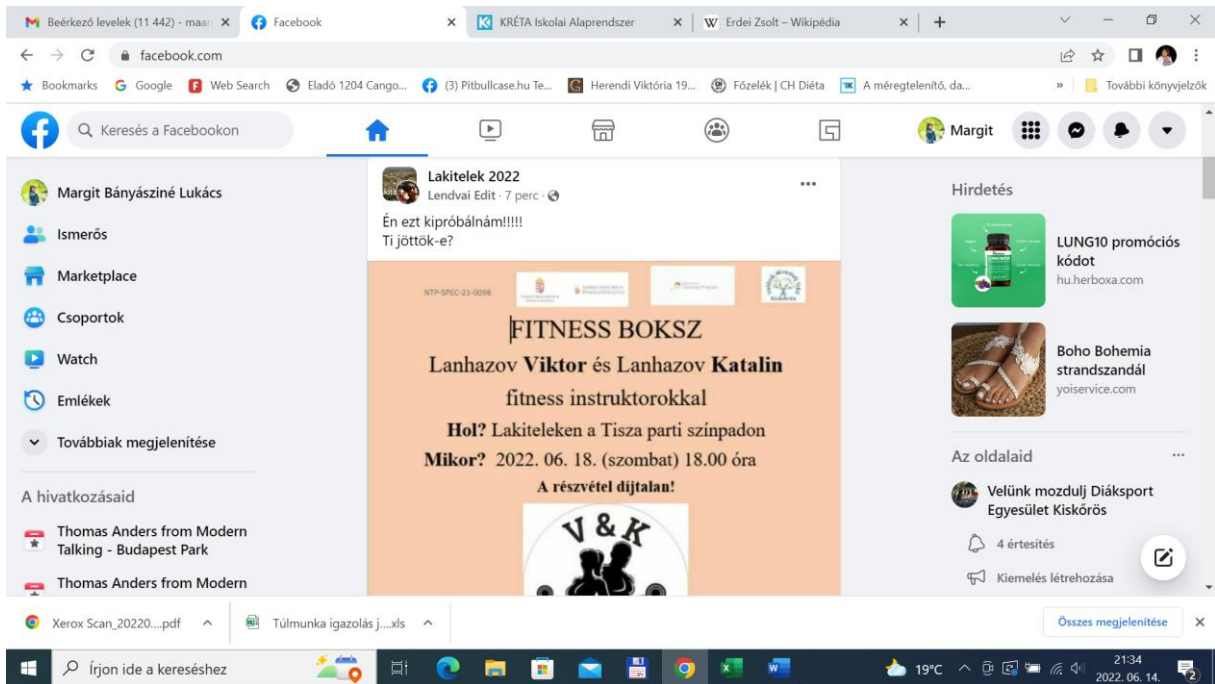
Beérkező levelek (11 442) - maa
Facebook
KRÉTA Iskolai Alaprendszer
Erdei Zsolt – Wikipédia

facebook.com

Bookmarks Google Web Search Eladó 1204 Cango... (3) Pitbullcase.hu Te... Herendi Viktória 19... Főzelék | CH Diéta A méregtelenítő, da... További könyvjelzők

Keresés a Facebookon
Margit

Margit Bányásziné Lukács
Ismerős
Marketplace
Csoportok
Watch
Emlékek
Továbbiak megjelenítése

A hivatkozásaid
Thomas Anders from Modern Talking - Budapest Park
Thomas Anders from Modern

Lakitelek 2022
Lendvai Edit · 7 perc ·
Én ezt kipróbálnám!!!!!
Ti jöttök-e?

NTP-SPEC-21-0098
FITNESS BOKSZ
Lanhazov Viktor és Lanhazov Katalin
fitness instruktorokkal
Hol? Lakiteleken a Tisza parti színpadon
Mikor? 2022. 06. 18. (szombat) 18.00 óra
A részvétel díjtalan!
V & K

Hirdetés
LUNG10 promóciós kódot
hu.herboxa.com
Boho Bohemia strandszandál
yoiservice.com

Az oldalaid
Velünk mozdulj Diáksport Egyesület Kiskőrös
4 értesítés
Kiemelés létrehozása

Xerox Scan_20220....pdf
Túlmunka igazolás j....xls
Összes megjelenítése

Írjon ide a kereséshez
19°C
21:34
2022. 06. 14.